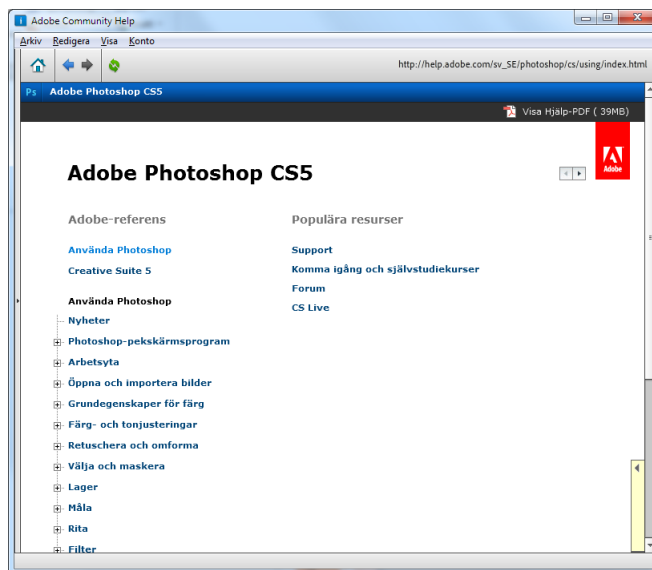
Adobe Community Help

Arkiv Redigera Visa Konto

http://help.adobe.com/sv_SE/photoshop/cs/using/index.html

Ps Adobe Photoshop CS5

Visa Hjälp-PDF ( 39MB)

Adobe

Adobe Photoshop CS5

Adobe-referens

Använda Photoshop
Creative Suite 5

Använda Photoshop
Nyheter
Photoshop-pekskärmsprogram
Arbetsyta
Öppna och importera bilder
Grundegenskaper för färg
Färg- och tonjusteringar
Retuschera och omforma
Välja och maskera
Lager
Måla
Rita
Filter

Populära resurser

Support
Komma igång och självstudiekurser
Forum
CS Live